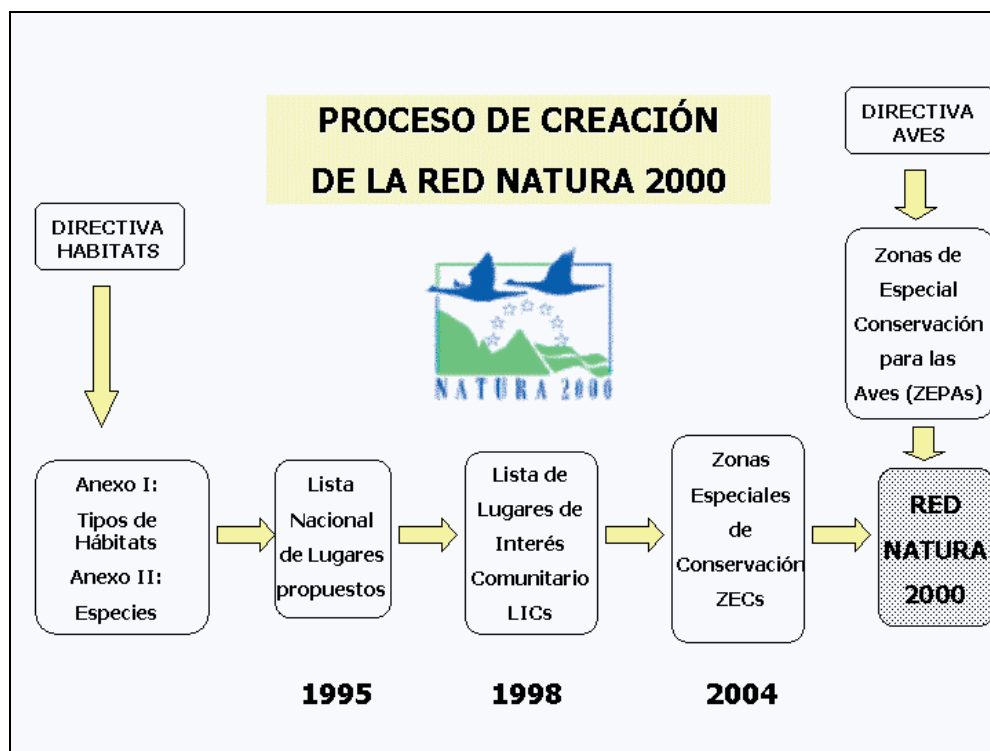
PROCESO DE CREACIÓN DE LA RED NATURA 2000

DIRECTIVA AVES

DIRECTIVA HABITATS

NATURA 2000

Zonas de Especial Conservación para las Aves (ZEPAs)

Anexo I: Tipos de Hábitats Anexo II: Especies

Lista Nacional de Lugares propuestos

Lista de Lugares de Interés Comunitario LICs

Zonas Especiales de Conservación ZECs

RED NATURA 2000

1995

1998

2004